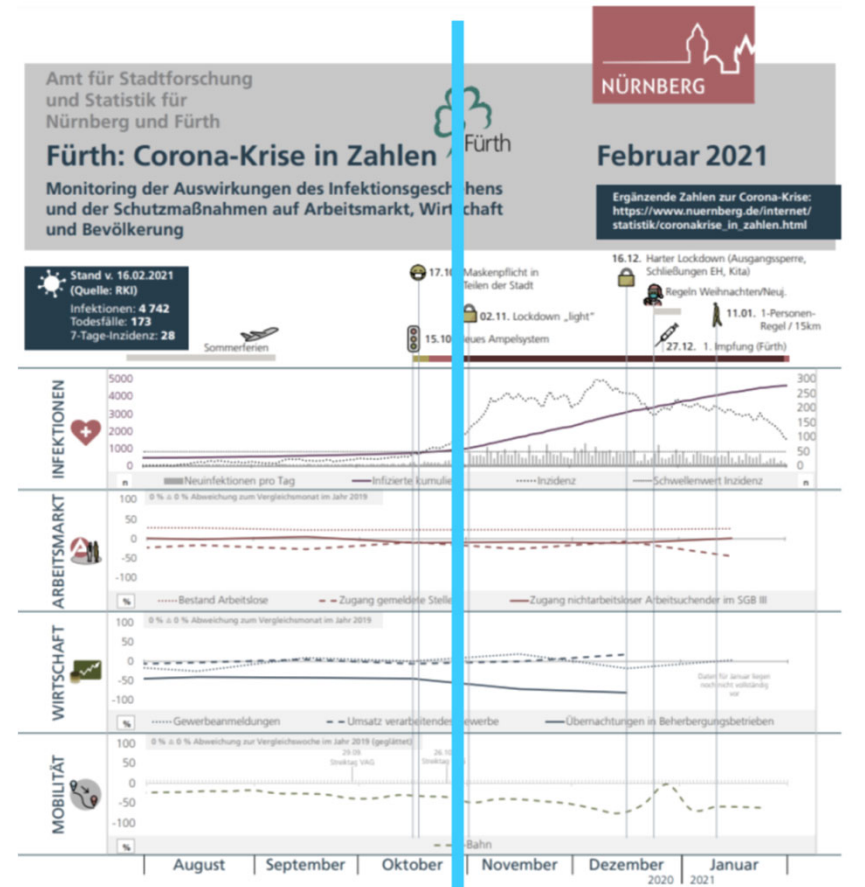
Amt für Stadtforschung und Statistik für Nürnberg und Fürth

Fürth

NÜRNBERG

Fürth: Corona-Krise in Zahlen

Februar 2021

Monitoring der Auswirkungen des Infektionsgeschehens und der Schutzmaßnahmen auf Arbeitsmarkt, Wirtschaft und Bevölkerung

Ergänzende Zahlen zur Corona-Krise: https://www.nuernberg.de/internet/statistik/coronakrise_in_zahlen.html

Stand v. 16.02.2021 (Quelle: RKI)
Infektionen: 4 742
Todesfälle: 173
7-Tage-Inzidenz: 28

Sommerferien

17.10. Maskenpflicht in Teilen der Stadt

15.10. Neues Ampelsystem

02.11. Lockdown „light"

16.12. Harter Lockdown (Ausgangssperre, Schließungen EH, Kita)

Regeln Weihnachten/Neuj.

11.01. 1-Personen-Regel / 15km

27.12. 1. Impfung (Fürth)

INFEKTIONEN

5000 4000 3000 2000 1000 0

300 250 200 150 100 50 0

n Neuinfektionen pro Tag Infizierte kumuliert Inzidenz Schwellenwert Inzidenz n

ARBEITSMARKT

100 50 0 -50 -100

0 % ≙ 0 % Abweichung zum Vergleichsmonat im Jahr 2019

% Bestand Arbeitslose Zugang gemeldeter Stellen Zugang nichtarbeitsloser Arbeitsuchender im SGB III

WIRTSCHAFT

100 50 0 -50 -100

0 % ≙ 0 % Abweichung zum Vergleichsmonat im Jahr 2019

Daten für Januar liegen noch nicht vollständig vor

% Gewerbeanmeldungen Umsatz verarbeitendes Gewerbe Übernachtungen in Beherbergungsbetrieben

MOBILITÄT

100 50 0 -50 -100

0 % ≙ 0 % Abweichung zur Vergleichswoche im Jahr 2019 (geglättet)

29.09. Streiktag VAG

26.10. Streiktag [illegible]

% Bahn

August September Oktober November Dezember Januar
2020 2021